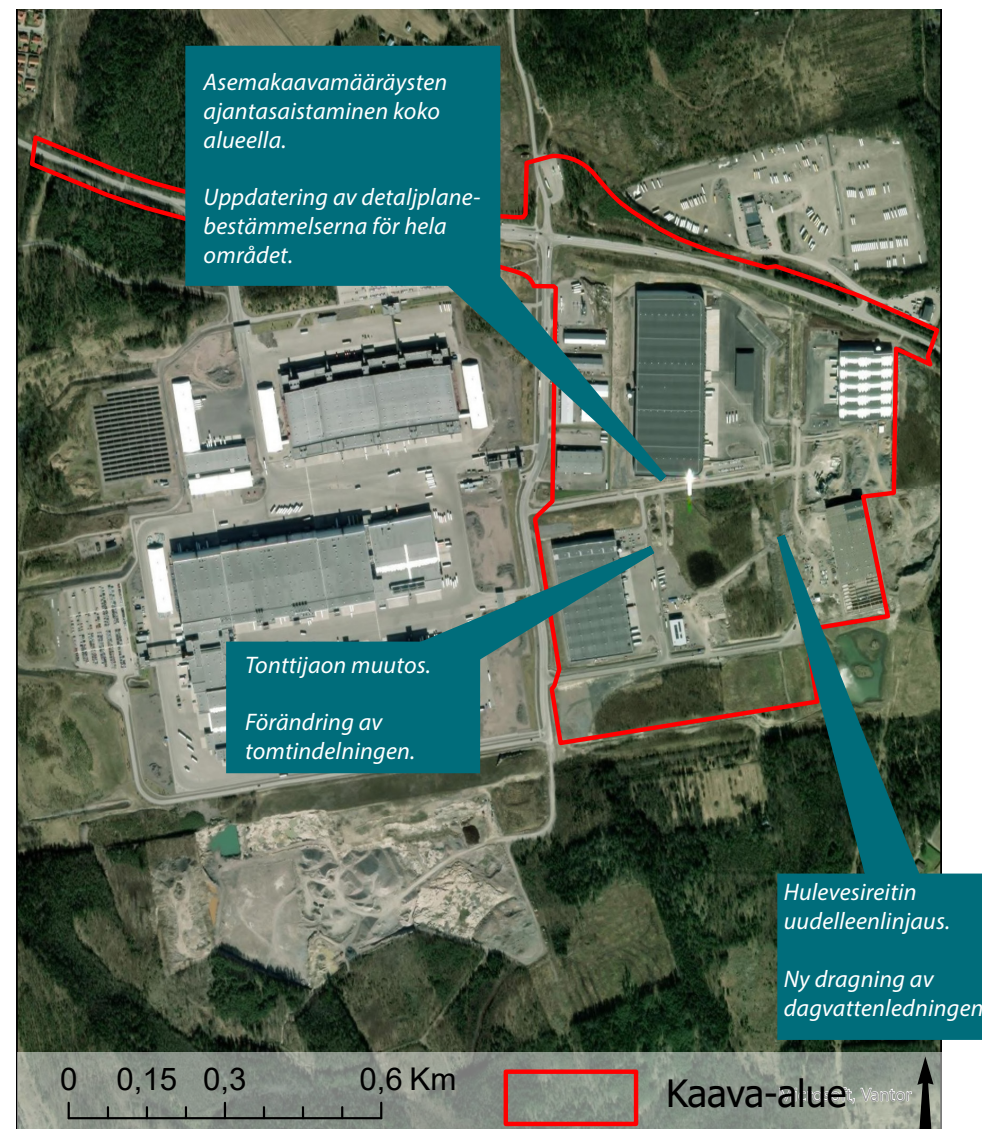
Asemakaavamääräysten ajantasaistaminen koko alueella.

Uppdatering av detaljplanebestämmelserna för hela området.

Tonttijaon muutos.

Förändring av tomtindelningen.

Hulevesireitin uudelleenlinjaus.

Ny dragning av dagvattenledningen

0 0,15 0,3 0,6 Km

Kaava-alue

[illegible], Vantor